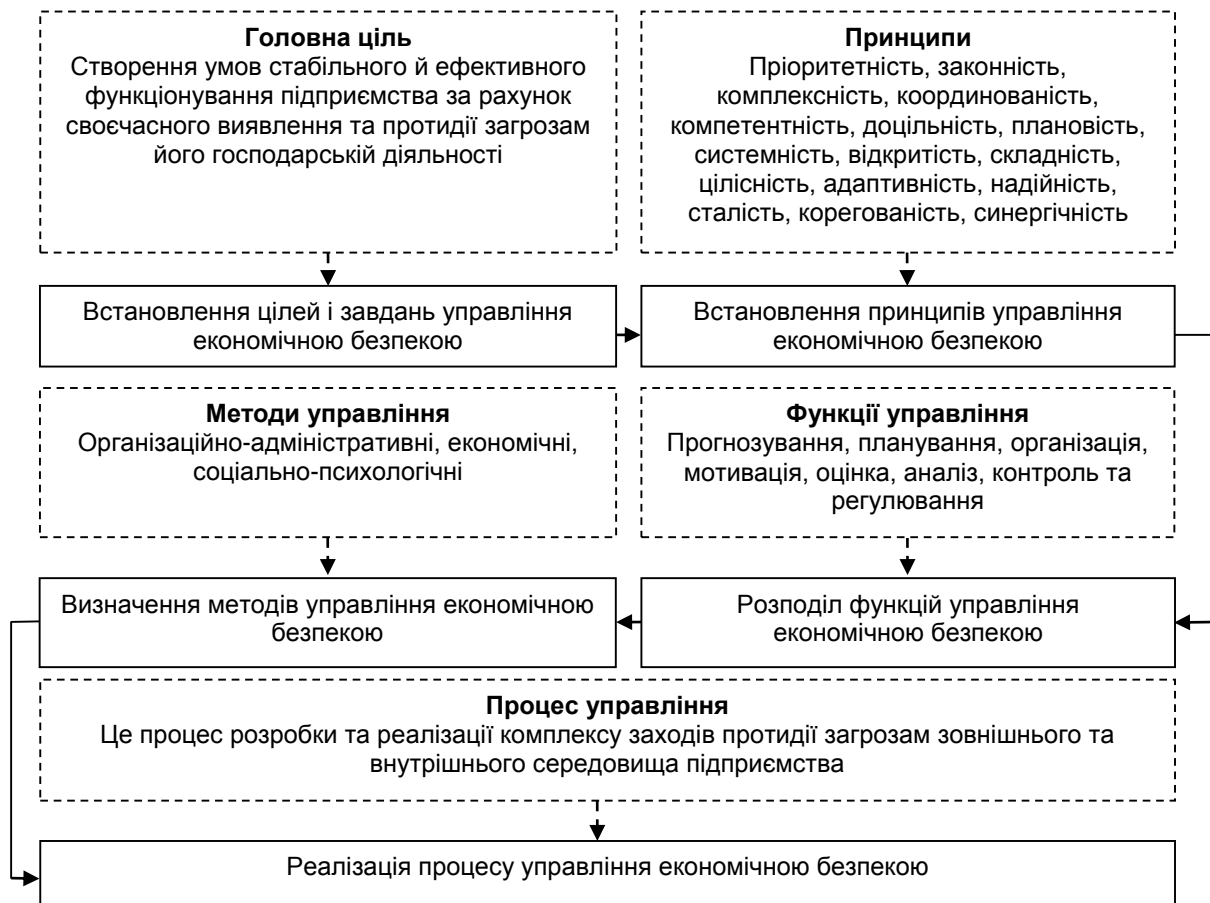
**Головна ціль**
Створення умов стабільного й ефективного функціонування підприємства за рахунок своєчасного виявлення та протидії загрозам його господарській діяльності

**Принципи**
Пріоритетність, законність, комплексність, координованість, компетентність, доцільність, плановість, системність, відкритість, складність, цілісність, адаптивність, надійність, сталість, корегованість, синергічність

Встановлення цілей і завдань управління економічною безпекою

Встановлення принципів управління економічною безпекою

**Методи управління**
Організаційно-адміністративні, економічні, соціально-психологічні

**Функції управління**
Прогнозування, планування, організація, мотивація, оцінка, аналіз, контроль та регулювання

Визначення методів управління економічною безпекою

Розподіл функцій управління економічною безпекою

**Процес управління**
Це процес розробки та реалізації комплексу заходів протидії загрозам зовнішнього та внутрішнього середовища підприємства

Реалізація процесу управління економічною безпекою